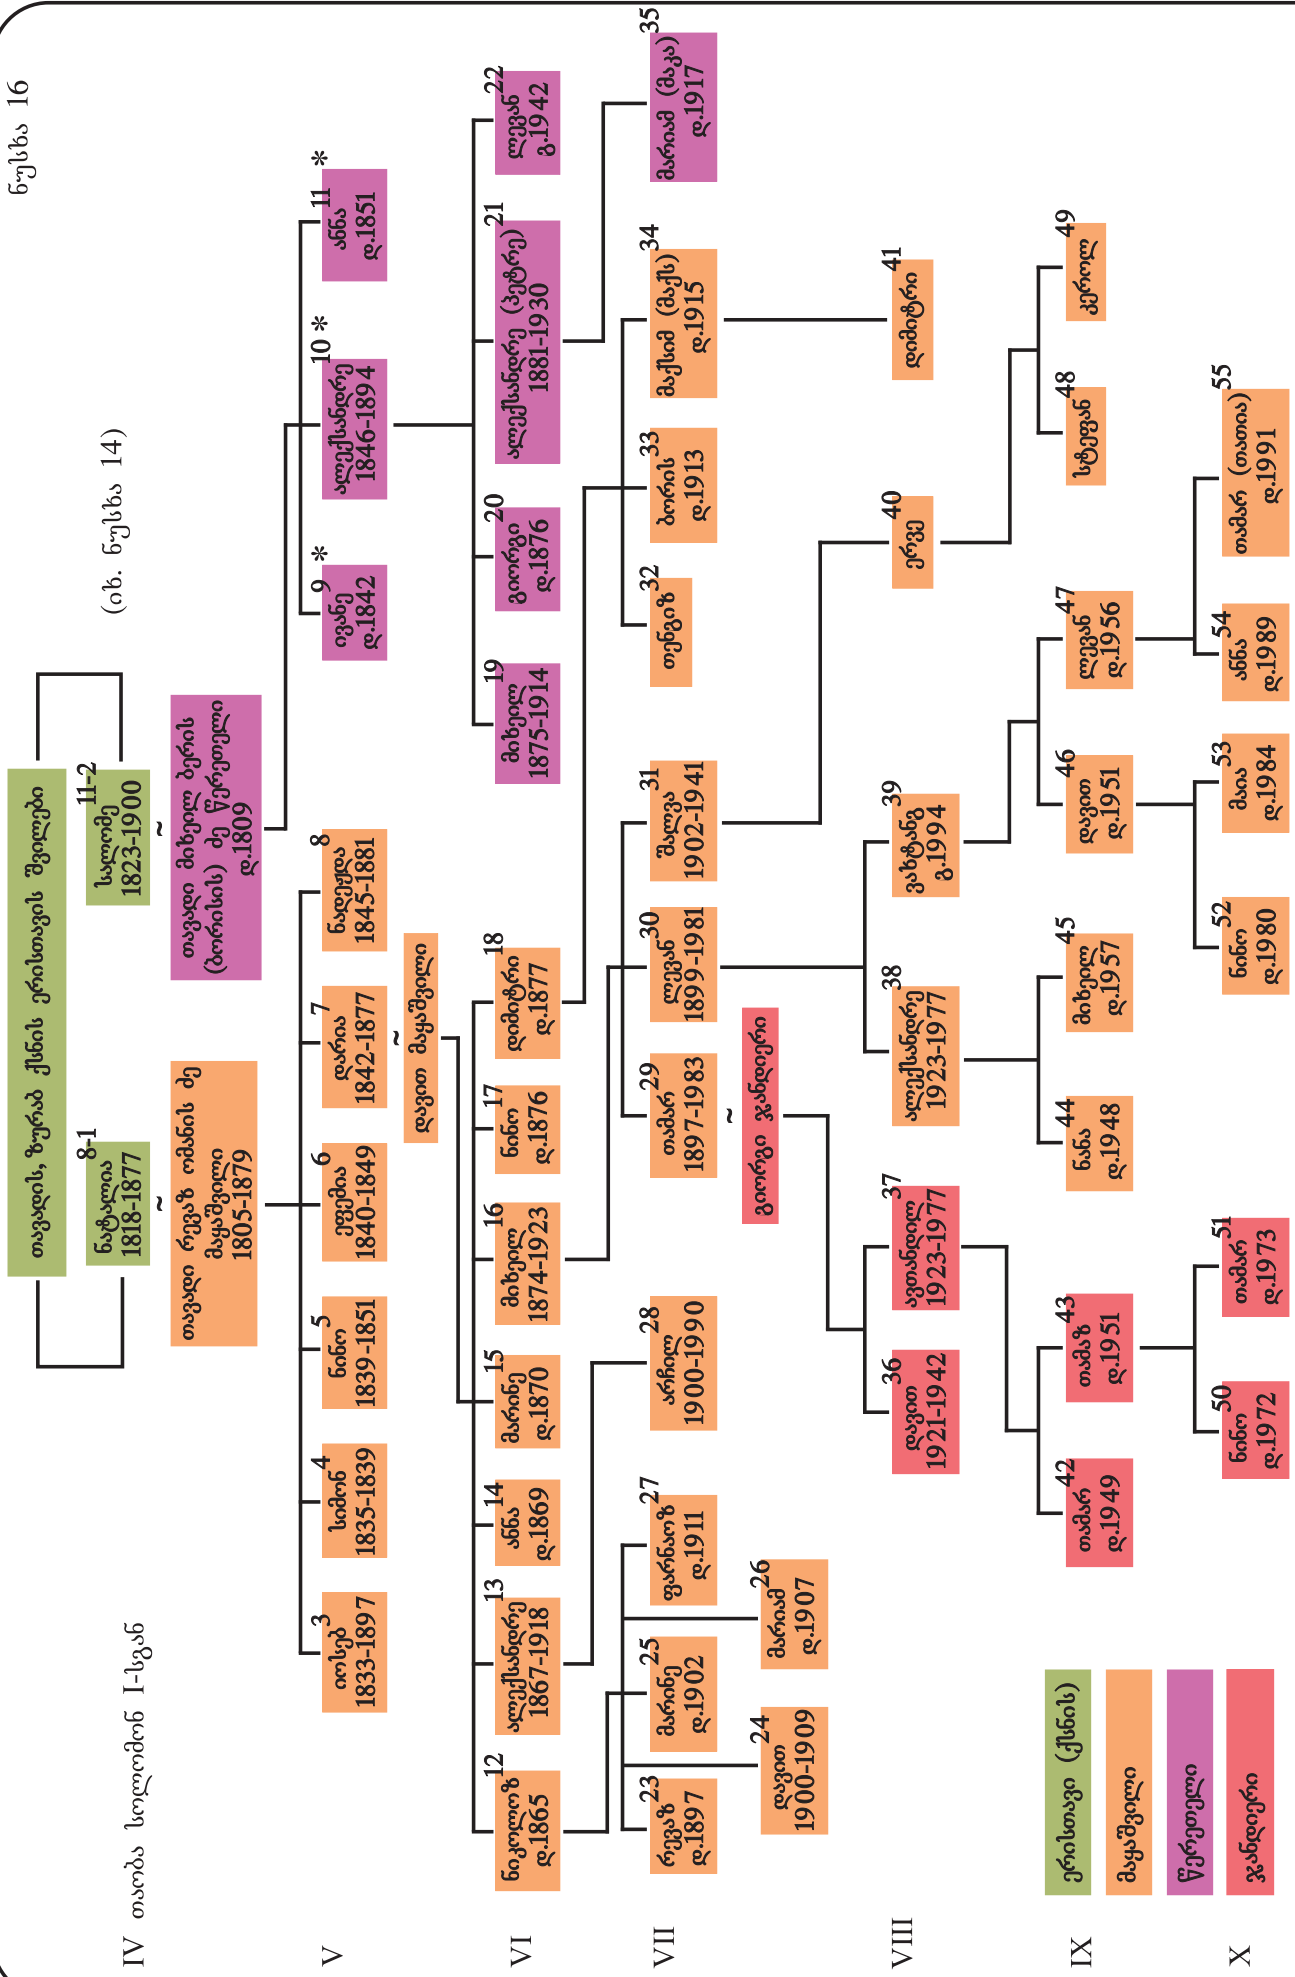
ნუსხა 16

(იხ. ნუსხა 14)

IV თაობა ბოლოდან I-ზედან

თავადის, ზურაბ ქსნის ერისთავის შვილები

8-1
ნატალია
1818-1877
~
თავადი როსებ ოსანის ძე
მაყაშვილი
1805-1879

11-2
სალომე
1823-1900
~
თავადი მიხეილ ბერის
(ბორისის) ძე წერეთელი
ღ.1809

V

3
ილია
1833-1897

4
სიმონ
1835-1839

5
ნინო
1839-1851

6
ელენა
1840-1849

7
დარია
1842-1877

8
ნადეჟდა
1845-1881

დავით მაყაშვილი

9 *
ეკატე
ღ.1842

10 *
ალექსანდრე
1846-1894

11 *
ანა
ღ.1851

VI

12
ნიკოლოზ
ღ.1865

13
ალექსანდრე
1867-1918

14
ანა
ღ.1869

15
მარიამ
ღ.1870

16
მიხეილ
1874-1923

17
ნინო
ღ.1876

18
დიმიტრი
ღ.1877

19
მიხეილ
1875-1914

20
გიორგი
ღ.1876

21
ალექსანდრე (პეტრე)
1881-1930

22
ლევან
გ.1942

VII

23
როსებ
ღ.1897

24
დავით
1900-1909

25
მარიამ
ღ.1902

26
მარიამ
ღ.1907

27
ფარნაოზ
ღ.1911

28
არჩილ
1900-1990

29
თამარ
1897-1983
~
გიორგი ჯანდიერი

30
ლევან
1899-1981

31
შალვა
1902-1941

32
თინათინ

33
ბორის
ღ.1913

34
მერაბ (მერი)
ღ.1915

35
მარიამ (მაკა)
ღ.1917

VIII

36
დავით
1921-1942

37
ვახტანგ
1923-1977

38
ალექსანდრე
1923-1977

39
ვახტანგ
გ.1994

40
ეკა

41
დიმიტრი

IX

42
თამარ
ღ.1949

43
თამაზ
ღ.1951

44
ნანა
ღ.1948

45
მიხეილ
ღ.1957

46
დავით
ღ.1951

47
ლევან
ღ.1956

48
სტეფან

49
კაროლ

X

50
ნინო
ღ.1972

51
თამარ
ღ.1973

52
ნინო
ღ.1980

53
მაია
ღ.1984

54
ანა
ღ.1989

55
თამარ (თათია)
ღ.1991

ერისთავი (ქსნის)
მაყაშვილი
წერეთელი
ჯანდიერი